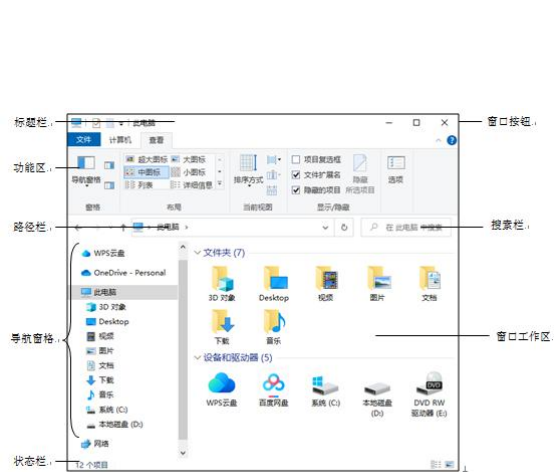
标题栏
此电脑
窗口按钮
文件
计算机
查看
功能区
导航窗格
超大图标
大图标
中图标
小图标
列表
详细信息
排序方式
项目复选框
文件扩展名
隐藏的项目
隐藏
所选项目
选项
窗格
布局
当前视图
显示/隐藏
路径栏
此电脑
在 此电脑 中搜索
搜索栏
WPS云盘
OneDrive - Personal
此电脑
3D 对象
Desktop
视频
图片
文档
下载
音乐
系统 (C:)
本地磁盘 (D:)
网络
文件夹 (7)
3D 对象
Desktop
视频
图片
文档
下载
音乐
窗口工作区
设备和驱动器 (5)
WPS云盘
百度网盘
系统 (C:)
本地磁盘 (D:)
DVD RW 驱动器 (E:)
状态栏
12 个项目